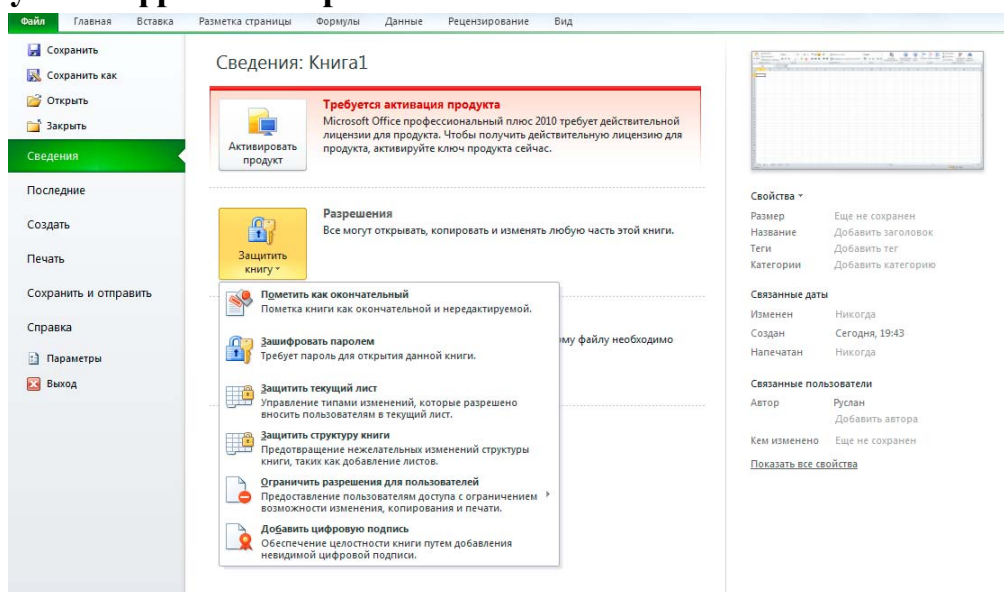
Файл Главная Вставка Разметка страницы Формулы Данные Рецензирование Вид

Сохранить
Сохранить как
Открыть
Закрыть
Сведения
Последние
Создать
Печать
Сохранить и отправить
Справка
Параметры
Выход

Сведения: Книга1

Активировать продукт

Требуется активация продукта
Microsoft Office профессиональный плюс 2010 требует действительной лицензии для продукта. Чтобы получить действительную лицензию для продукта, активируйте ключ продукта сейчас.

Защитить книгу

Разрешения
Все могут открывать, копировать и изменять любую часть этой книги.

Пометить как окончательный
Пометка книги как окончательной и нередактируемой.

Зашифровать паролем
Требует пароль для открытия данной книги.

Защитить текущий лист
Управление типами изменений, которые разрешено вносить пользователям в текущий лист.

Защитить структуру книги
Предотвращение нежелательных изменений структуры книги, таких как добавление листов.

Ограничить разрешения для пользователей
Предоставление пользователям доступа с ограничением возможности изменения, копирования и печати.

Добавить цифровую подпись
Обеспечение целостности книги путем добавления невидимой цифровой подписи.

ому файлу необходимо

Свойства
Размер Еще не сохранен
Название Добавить заголовок
Теги Добавить тег
Категории Добавить категорию

Связанные даты
Изменен Никогда
Создан Сегодня, 19:43
Напечатан Никогда

Связанные пользователи
Автор Руслан
Добавить автора
Кем изменено Еще не сохранен

Показать все свойства